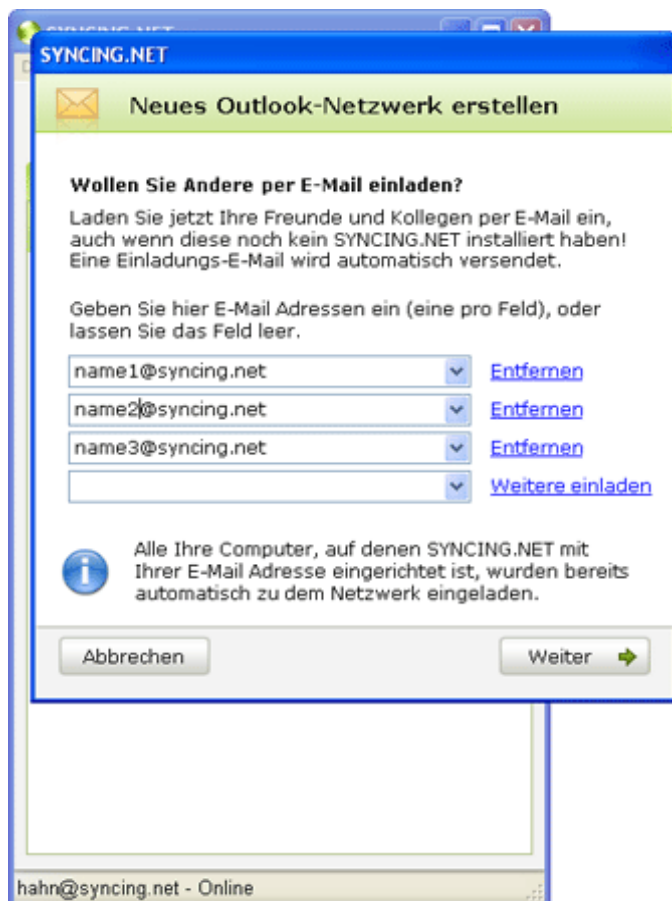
SYNCING.NET

SYNCING.NET

Neues Outlook-Netzwerk erstellen

Wollen Sie Andere per E-Mail einladen?

Laden Sie jetzt Ihre Freunde und Kollegen per E-Mail ein, auch wenn diese noch kein SYNCING.NET installiert haben! Eine Einladungs-E-Mail wird automatisch versendet.

Geben Sie hier E-Mail Adressen ein (eine pro Feld), oder lassen Sie das Feld leer.

name1@syncing.net Entfernen

name2@syncing.net Entfernen

name3@syncing.net Entfernen

Weitere einladen

Alle Ihre Computer, auf denen SYNCING.NET mit Ihrer E-Mail Adresse eingerichtet ist, wurden bereits automatisch zu dem Netzwerk eingeladen.

Abbrechen

Weiter

hahn@syncing.net - Online